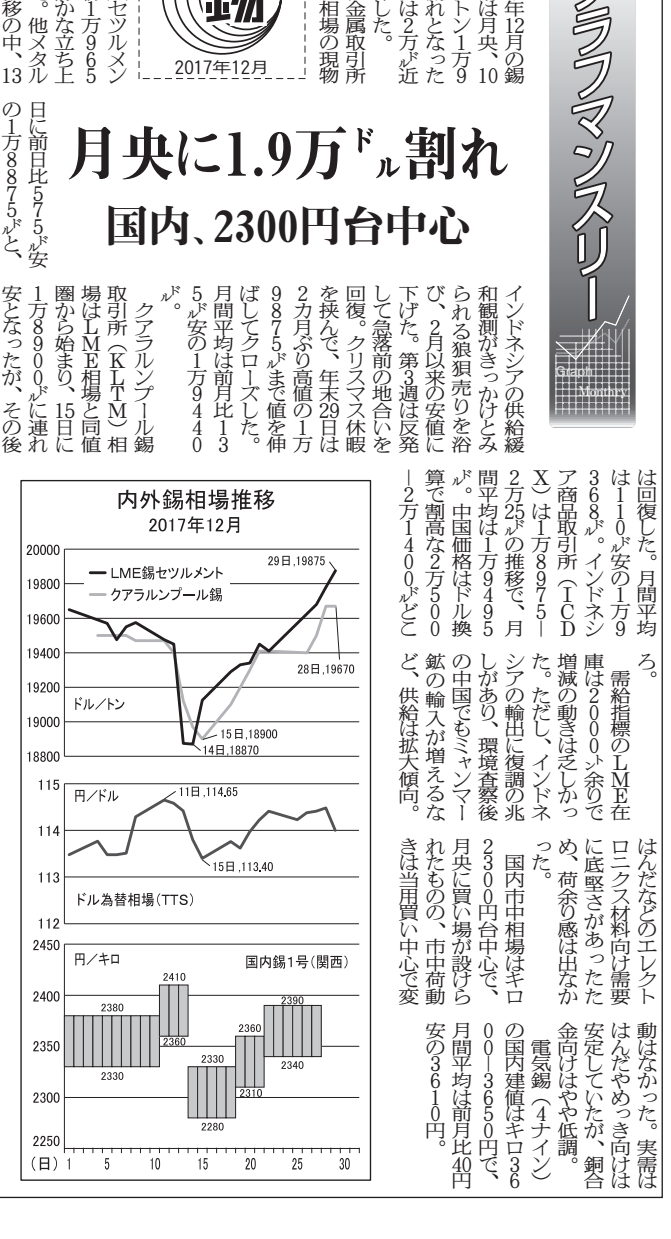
年12月の錫は月央、10トン1万9れとなったは2万ドル近した。金属取引所相場の現物

セツルメン1万965かな立ち上。他メタル移の中、13

2017年12月

グラフマンスリー

Graph Monthly

月央に1.9万ドル割れ

国内、2300円台中心

日に前日比575ドル安の1万8875ドルと、

インドネシアの供給緩和観測がきっかけとみられる狼狽売りを浴び、2月以来の安値に下げた。第3週は反落して急落前の地合いを回復。クリスマス休暇を挟んで、年末29日は2カ月ぶり高値の1万9875ドルまで値を伸ばしてクローズした。月間平均は前月比135ドル安の1万9440ドル。

クアラルンプール錫取引所(KLTM)相場はLME相場と同値圏から始まり、15日に1万8900ドルに連れ安となったが、その後は回復した。月間平均は110ドル安の1万9368ドル。インドネシア商品取引所(ICDX)は1万8975—2万25ドルの推移で、月間平均は1万9495ドル。中国価格はドル換算で割高な2万500—2万1400ドルどころ。

需給指標のLME在庫は2000トン余りで増減の動きは乏しかった。ただし、インドネシアの輸出に復調の兆しがあり、環境査察後の中国でもミャンマー鉱の輸入が増えるなど、供給は拡大傾向。

はんだなどのエレクトロニクス材料向け需要に底堅さがあったため、荷余り感は出なかった。

国内市中相場はキロ2300円台中心で、月央に買い場が設けられたものの、市中荷動きは当用買い中心で変動はなかった。実需はんだやめっき向けは安定していたが、銅合金向けはやや低調。

電気錫(4ナイン)の国内建値はキロ3600—3650円で、月間平均は前月比40円安の3610円。

内外錫相場推移
2017年12月

20000
19800
19600
19400
19200
19000
18800
—LME錫セツルメント
—クアラルンプール錫
ドル/トン
29日,19875
28日,19670
15日,18900
14日,18870

115
114
113
112
円/ドル
11日,114.65
15日,113.40
ドル為替相場(TTS)

2450
2400
2350
2300
2250
円/キロ
国内錫1号(関西)
2380
2330
2410
2360
2330
2280
2360
2310
2390
2340

(日) 1 5 10 15 20 25 30